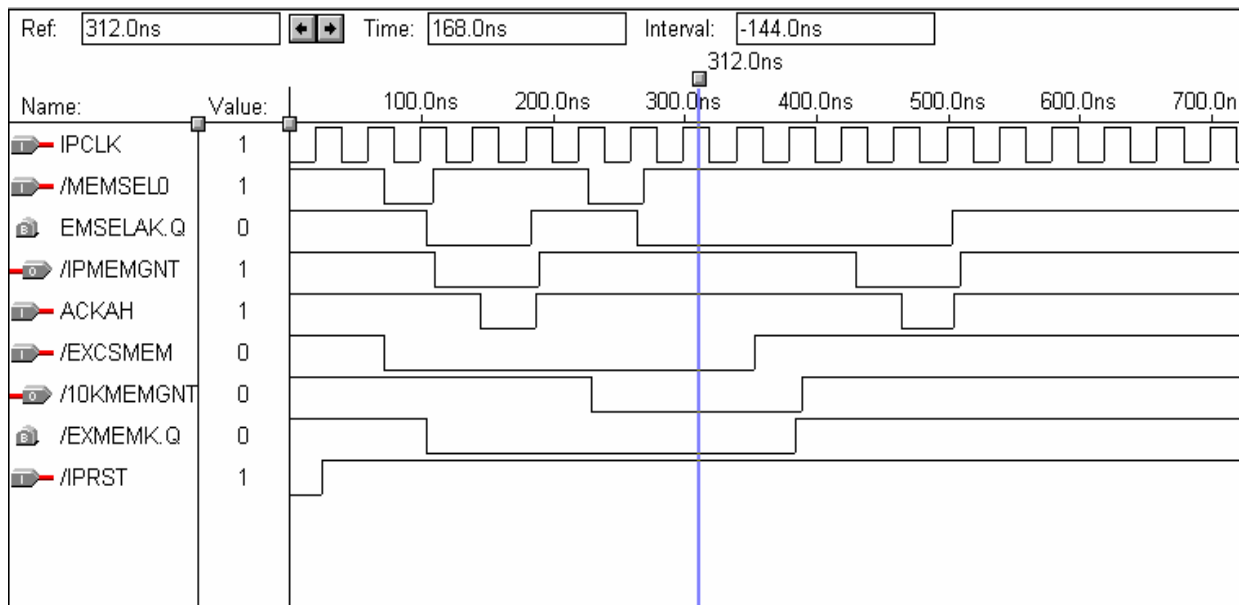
Ref: 312.0ns
Time: 168.0ns
Interval: -144.0ns
312.0ns

Name: Value: 100.0ns 200.0ns 300.0ns 400.0ns 500.0ns 600.0ns 700.0n

| Name: | Value: |
|---|---|
| IPCLK | 1 |
| /MEMSEL0 | 1 |
| EMSELAK.Q | 0 |
| /IPMEMGNT | 1 |
| ACKAH | 1 |
| /EXCSMEM | 0 |
| /10KMEMGNT | 0 |
| /EXMEMK.Q | 0 |
| /IPRST | 1 |